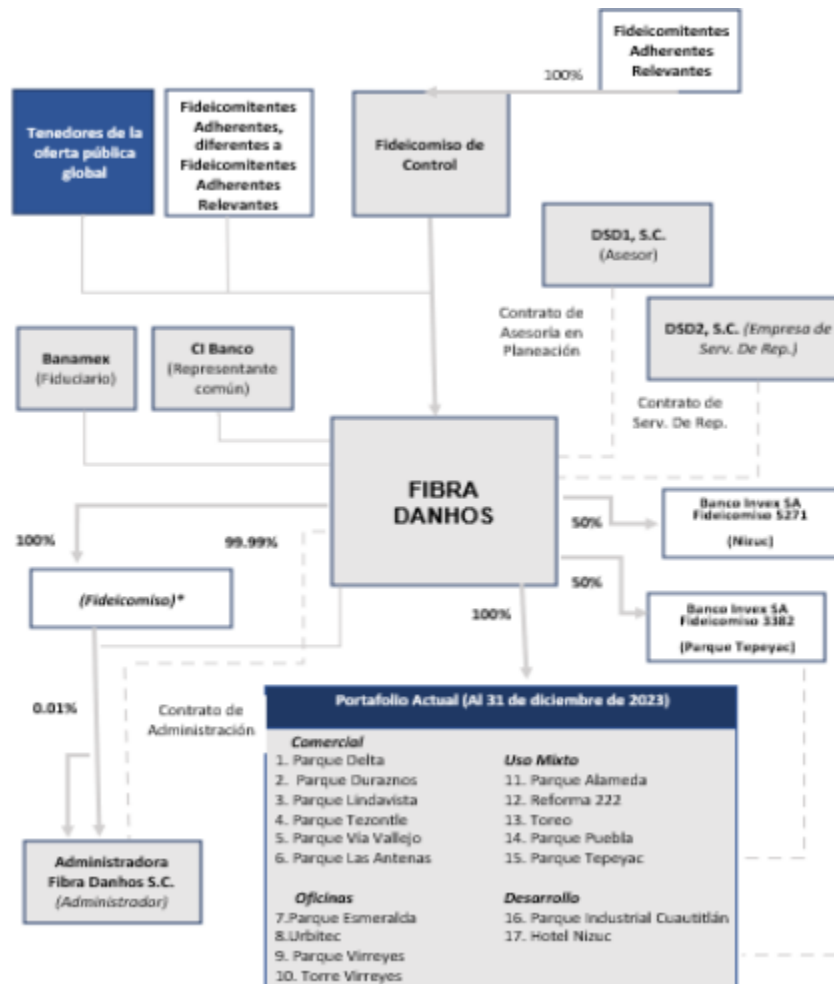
Fideicomitentes Adherentes Relevantes

100%

Tenedores de la oferta pública global

Fideicomitentes Adherentes, diferentes a Fideicomitentes Adherentes Relevantes

Fideicomiso de Control

DSD1, S.C. (Asesor)

Contrato de Asesoría en Planeación

DSD2, S.C. (Empresa de Serv. De Rep.)

Contrato de Serv. De Rep.

Banamex (Fiduciario)

CI Banco (Representante común)

FIBRA DANHOS

100%

99.99%

50%

Banco Invex SA Fideicomiso 5271 (Nizuc)

50%

Banco Invex SA Fideicomiso 3382 (Parque Tepeyac)

(Fideicomiso)*

100%

0.01%

Contrato de Administración

Administradora Fibra Danhos S.C. (Administrador)

Portafolio Actual (Al 31 de diciembre de 2023)

Comercial
1. Parque Delta
2. Parque Duraznos
3. Parque Lindavista
4. Parque Tezontle
5. Parque Via Vallejo
6. Parque Las Antenas

Uso Mixto
11. Parque Alameda
12. Reforma 222
13. Toreo
14. Parque Puebla
15. Parque Tepeyac

Oficinas
7.Parque Esmeralda
8.Urbitec
9. Parque Virreyes
10. Torre Virreyes

Desarrollo
16. Parque Industrial Cuautitlán
17. Hotel Nizuc